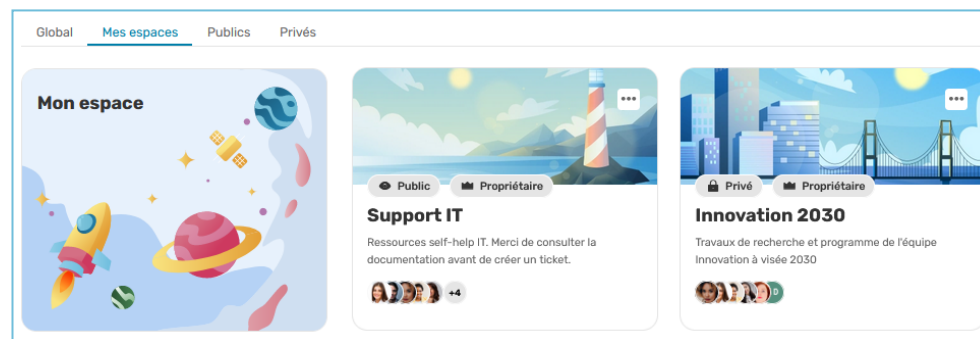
Global Mes espaces Publics Privés

Mon espace

Public Propriétaire

Support IT

Ressources self-help IT. Merci de consulter la documentation avant de créer un ticket.

+4

Privé Propriétaire

Innovation 2030

Travaux de recherche et programme de l'équipe Innovation à visée 2030

D